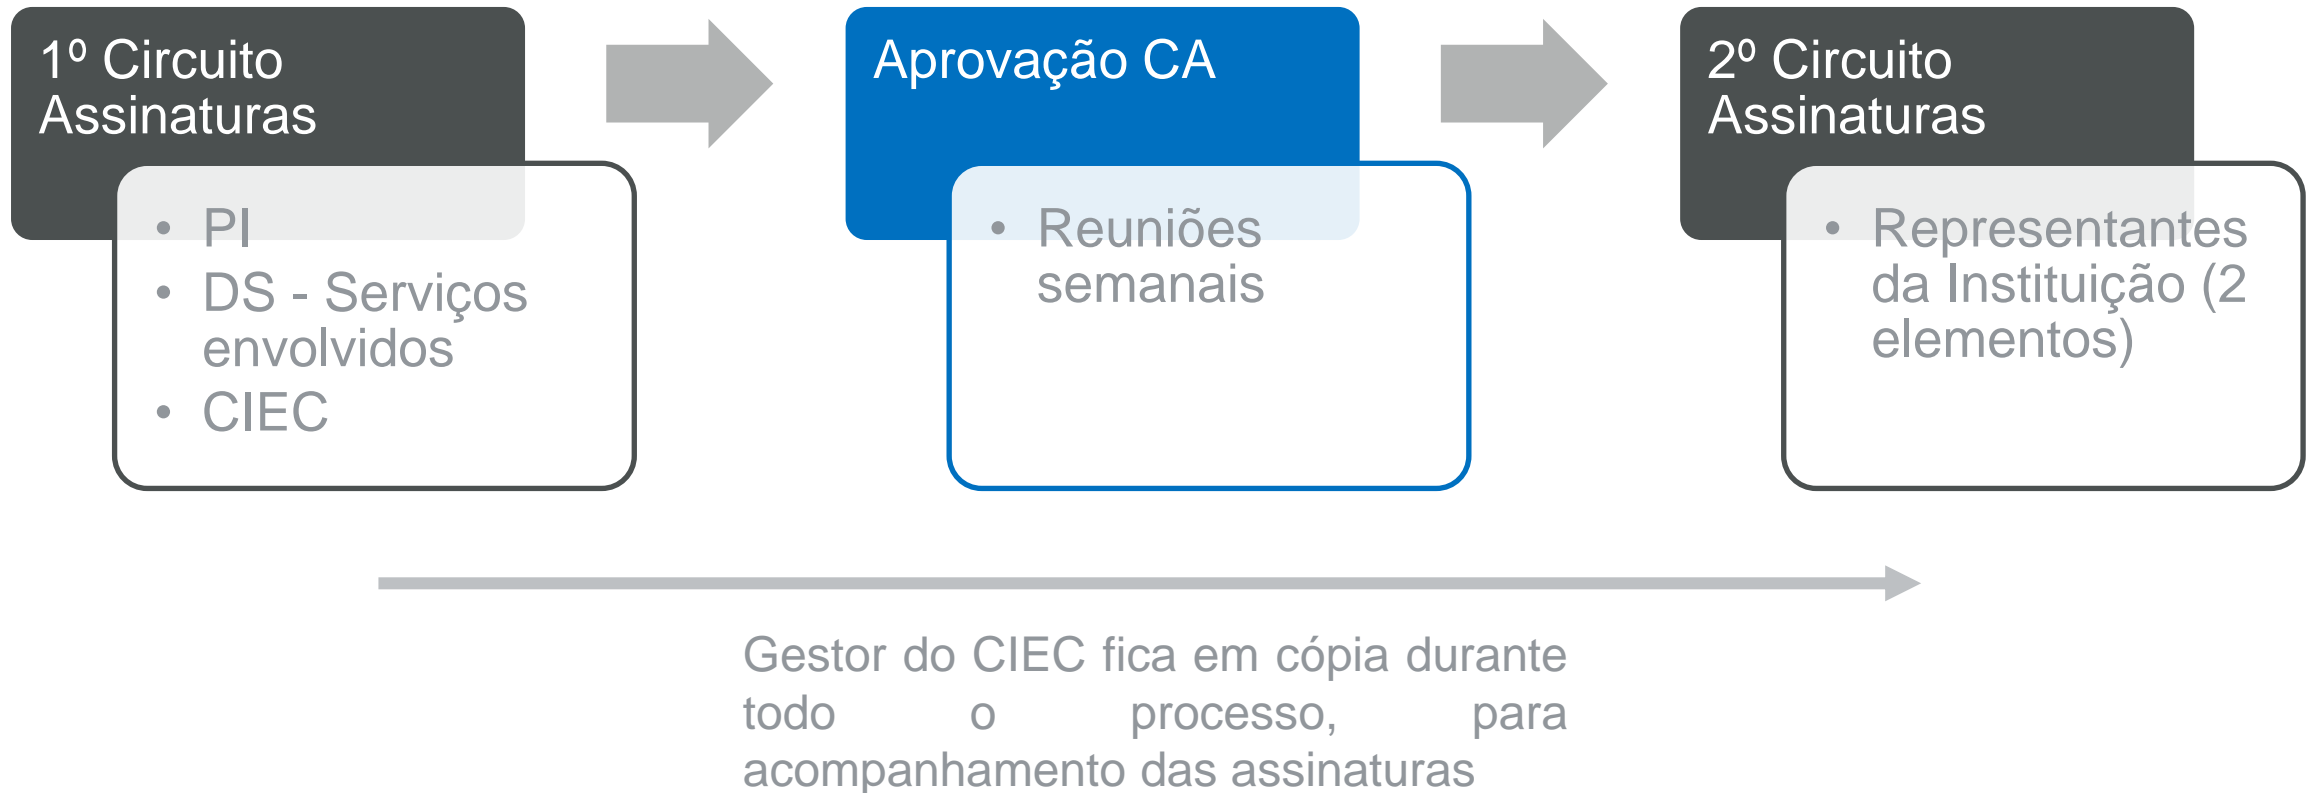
1º Circuito Assinaturas

• PI
• DS - Serviços envolvidos
• CIEC

Aprovação CA

• Reuniões semanais

2º Circuito Assinaturas

• Representantes da Instituição (2 elementos)

Gestor do CIEC fica em cópia durante todo o processo, para acompanhamento das assinaturas